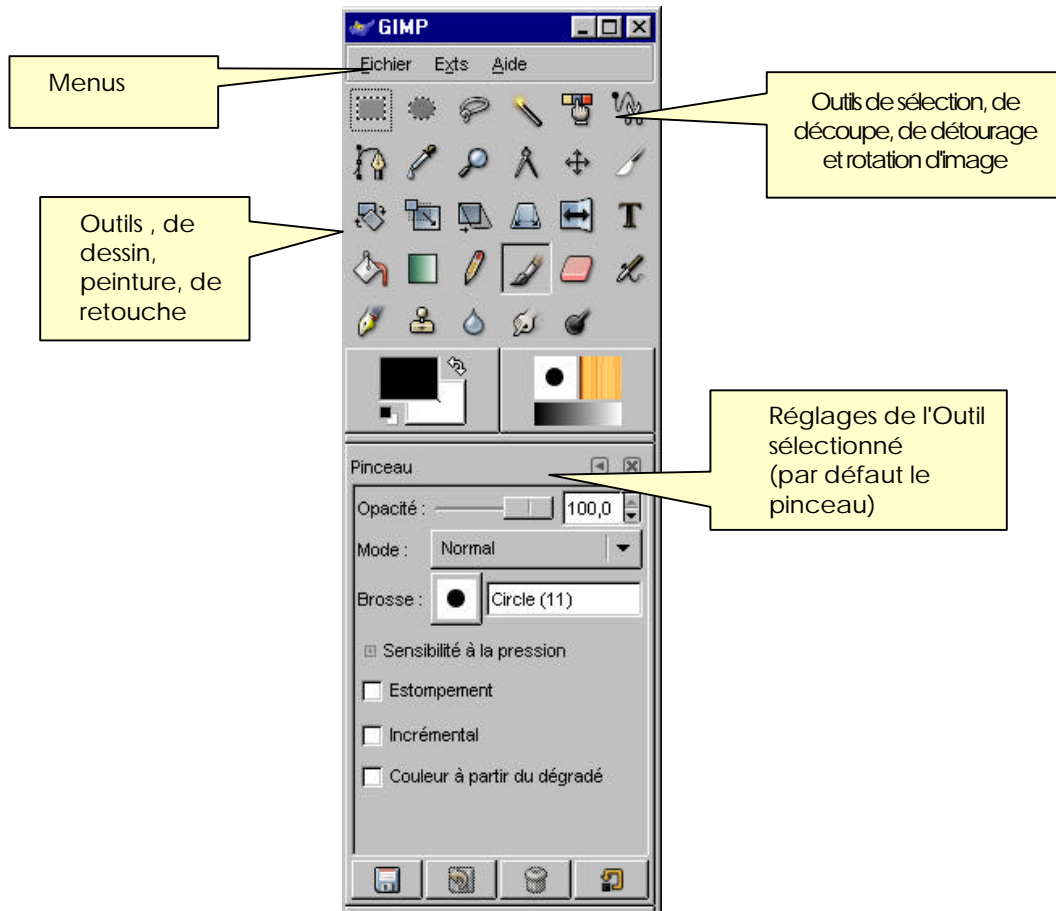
GIMP

Fichier Exts Aide

Menus

Outils de sélection, de découpe, de détourage et rotation d'image

Outils , de dessin, peinture, de retouche

Réglages de l'Outil sélectionné (par défaut le pinceau)

Pinceau

Opacité : 100,0

Mode : Normal

Brosse : Circle (11)

Sensibilité à la pression

Estompement

Incrémental

Couleur à partir du dégradé